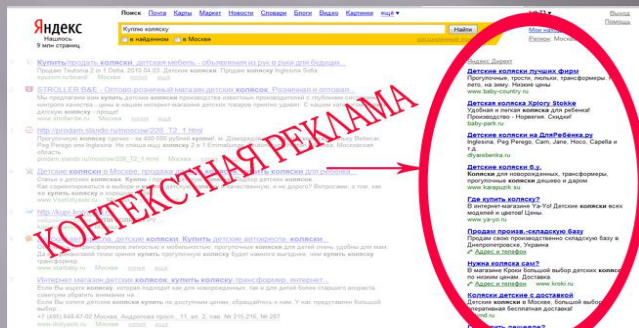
Яндекс
Нашлось
9 млн страниц

Поиск Почта Карты Маркет Новости Словари Блоги Видео Картинки ещё

Купить коляску
Найти
в найденном в Москве

Москва
Регион: Москва

Купить продать коляски, детская мебель - объявления из рук в руки для бизнеса
Купить Teutonia 2 в 1 Delta 2010 04.03. Детские коляски. Продаю коляску Inglesina Sofia
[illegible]

STROLLER B&E - Оптово-розничный магазин детских колясок. Розничная и оптовая...
Мы продаём вам купить коляски известных производителей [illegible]
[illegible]

http://prodam.slando.ru/moscow/226_T2_1.html
Прогулочная коляску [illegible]
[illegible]
prodam.slando.ru/moscow/226_T2_1.html Москва

Детские коляски в Москве, продаю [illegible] коляски для ребенка
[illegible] коляски. Купить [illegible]
Как сориентироваться в выборе и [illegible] и не дорого? Вопросами, а так же
как купить коляску в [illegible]
www.ViaYaiBuy.ru

Детские коляски. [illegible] детские коляски. Купить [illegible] детские автокресла, Детские...
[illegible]
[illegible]
www.startbaby.ru Москва

Интернет магазин детских колясок, купить коляску, трансформер, интернет...
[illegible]
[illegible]
www.dollyasik.ru Москва

КОНТЕКСТНАЯ РЕКЛАМА

Яндекс.Директ
Детские коляски лучших фирм
Удобные и легкие коляски для ребенка!
Широкий выбор, все цвета. Быстро!
Лето, на зиму. Низкие цены
www.baby-country.ru

Детская коляска Xplory Stokke
Удобная и легкая коляска для ребенка!
Производство - Норвегия. Скидки!
baby-park.ru

Детские коляски на ДляРебёнка.ру
Inglesina, Peg Perego, Cam, Jane, Hoco, Capella и т.д.
dlyarebenka.ru

Детские коляски б.у.
Коляски для новорожденных, трансформеры, прогулочные! Купить коляски дешево в дарим
www.karapuzik.ru

Где купить коляску?
В интернет-магазине Ya-Yo! Детские коляски всех моделей и цветов!
www.yaryo.ru

Продам произв.-складскую базу
Продаю свою производственно складскую базу в Днепропетровске, Украина
Адрес и телефон

Нужна коляска сам?
В магазине Кроки большой выбор детских колясок по низким ценам. Доставка.
Адрес и телефон www.kroki.ru

Коляски детские с доставкой
Детские коляски. Большой выбор колясок. Оперативная бесплатная доставка!
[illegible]